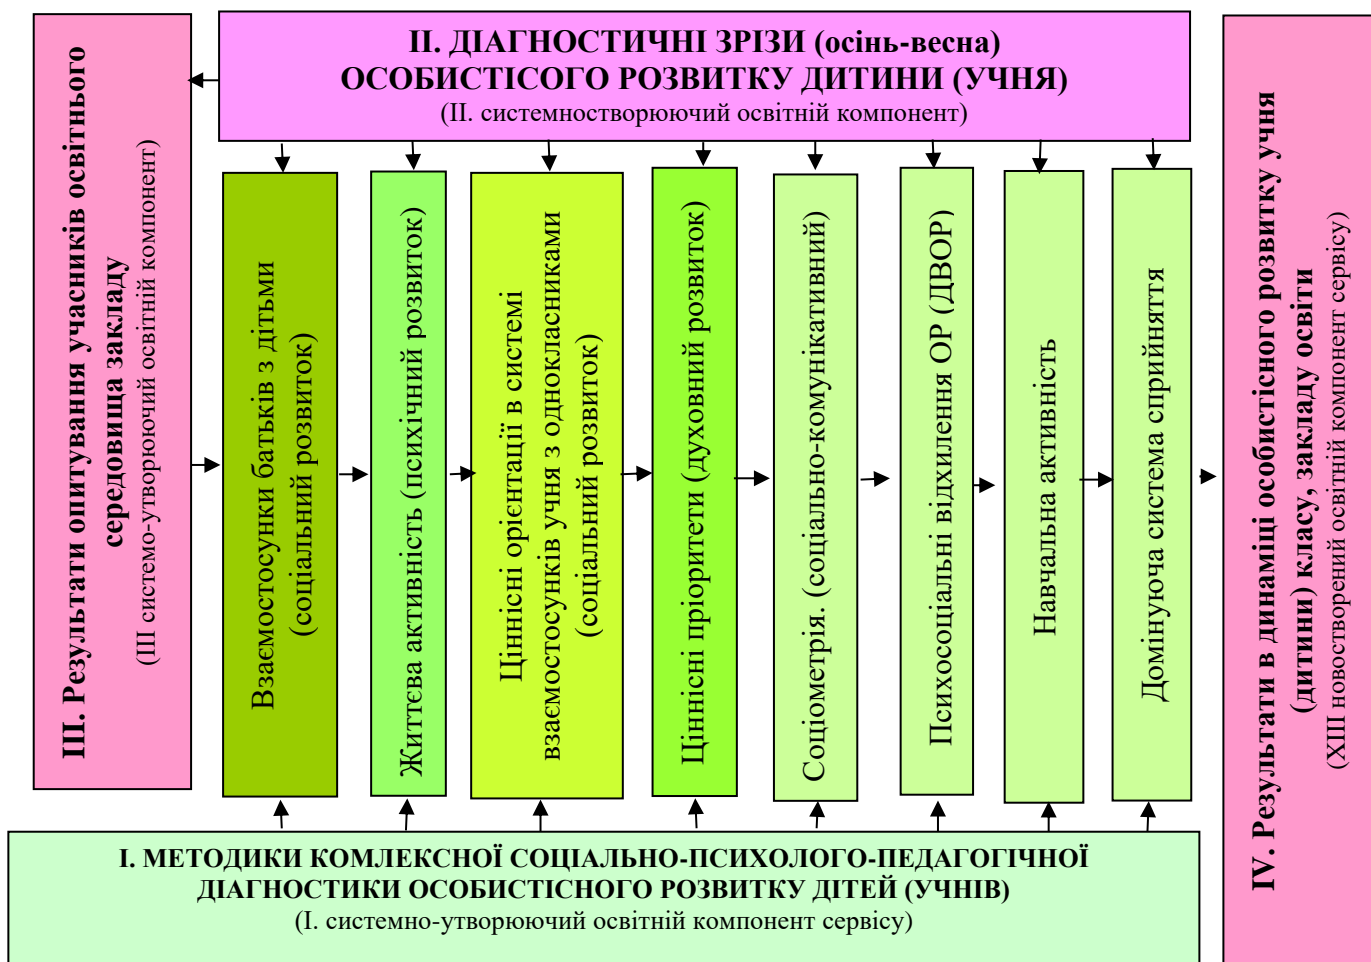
II. ДІАГНОСТИЧНІ ЗРІЗИ (осінь-весна) ОСОБИСТІСОГО РОЗВИТКУ ДИТИНИ (УЧНЯ)
(II. системностворюючий освітній компонент)

III. Результати опитування учасників освітнього середовища закладу
(III системо-утворюючий освітній компонент)

Взаємостосунки батьків з дітьми (соціальний розвиток)

Життєва активність (психічний розвиток)

Ціннісні орієнтації в системі взаємостосунків учня з однокласниками (соціальний розвиток)

Ціннісні пріоритети (духовний розвиток)

Соціометрія. (соціально-комунікативний)

Психосоціальні відхилення ОР (ДВОР)

Навчальна активність

Домінуюча система сприйняття

IV. Результати в динаміці особистісного розвитку учня (дитини) класу, закладу освіти
(XIII новостворений освітній компонент сервісу)

I. МЕТОДИКИ КОМЛЕКСНОЇ СОЦІАЛЬНО-ПСИХОЛОГО-ПЕДАГОГІЧНОЇ ДІАГНОСТИКИ ОСОБИСТІСНОГО РОЗВИТКУ ДІТЕЙ (УЧНІВ)
(I. системно-утворюючий освітній компонент сервісу)